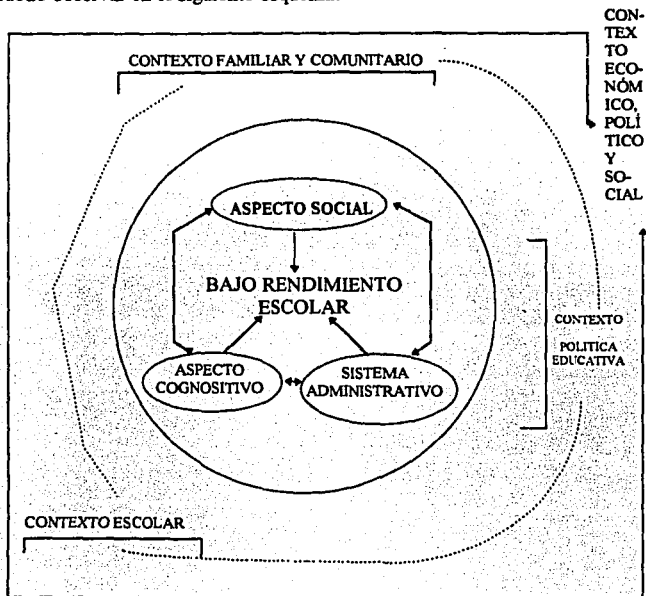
puede observar en el siguiente esquema:

CONTEXTO ECONÓMICO, POLÍTICO Y SOCIAL

CONTEXTO FAMILIAR Y COMUNITARIO

ASPECTO SOCIAL

BAJO RENDIMIENTO ESCOLAR

ASPECTO COGNOSITIVO

SISTEMA ADMINISTRATIVO

CONTEXTO POLITICA EDUCATIVA

CONTEXTO ESCOLAR